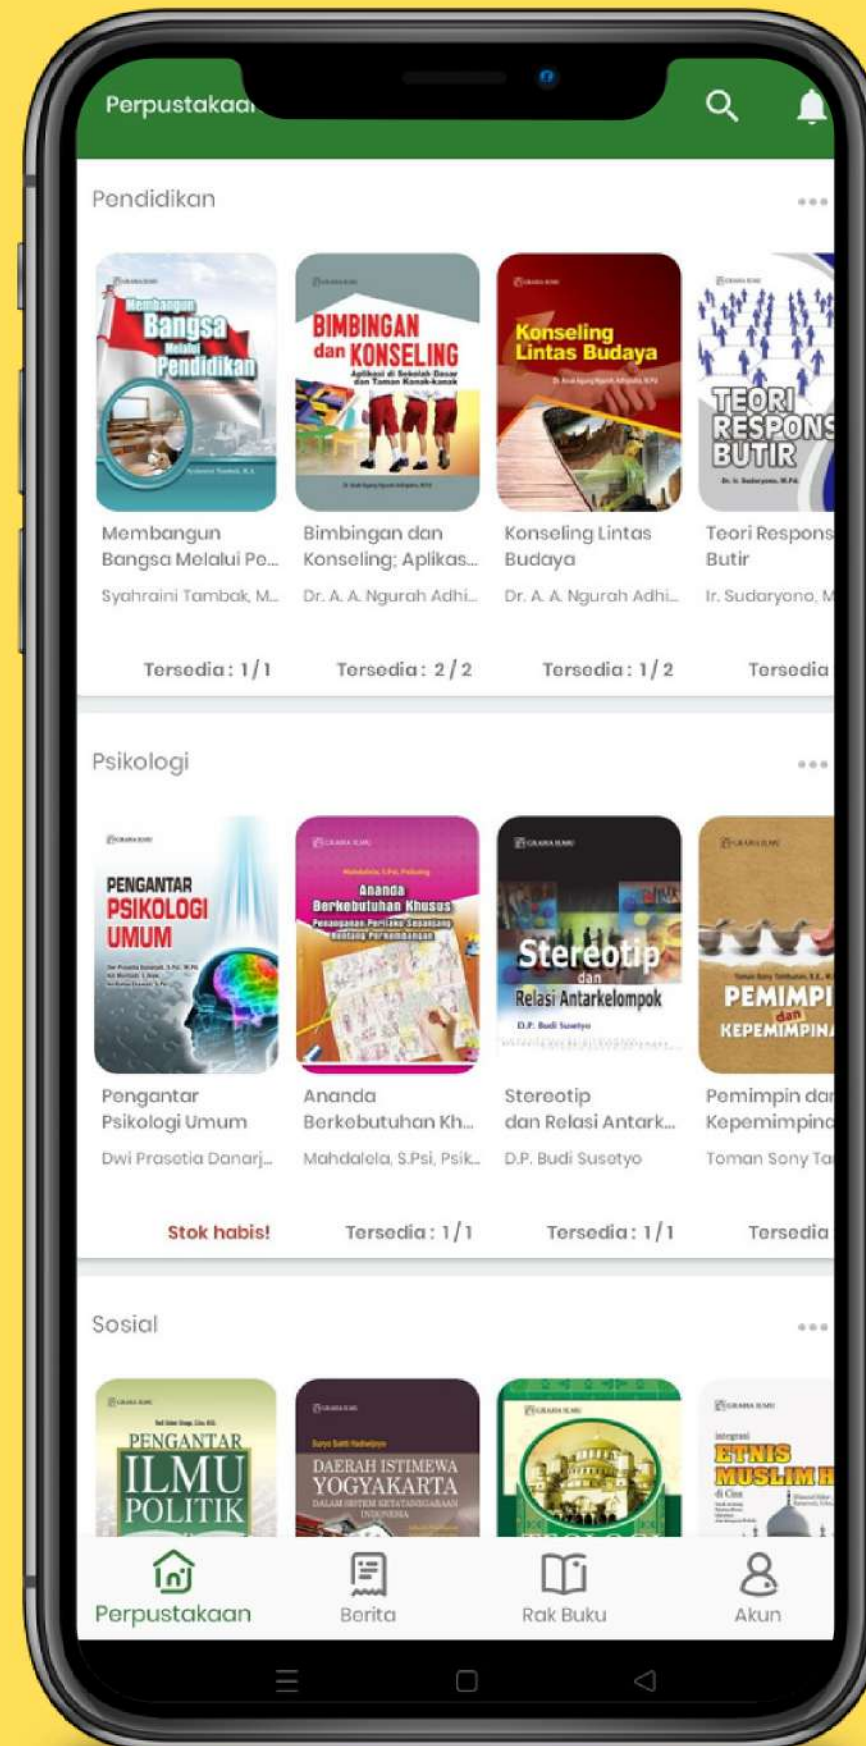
Perpustakaa

Pendidikan

Membangun Bangsa Melalui Pendidikan

BIMBINGAN dan KONSELING Aplikasi di Sekolah Dasar dan Taman Kanak-kanak

Konseling Lintas Budaya

TEORI RESPONS BUTIR

Membangun Bangsa Melalui Pe...
Syahraini Tambak, M...
Tersedia : 1 / 1

Bimbingan dan Konseling; Aplikas...
Dr. A. A. Ngurah Adhi...
Tersedia : 2 / 2

Konseling Lintas Budaya
Dr. A. A. Ngurah Adhi...
Tersedia : 1 / 2

Teori Respons Butir
Ir. Sudaryono, M
Tersedia

Psikologi

PENGANTAR PSIKOLOGI UMUM

Ananda Berkebutuhan Khusus

Stereotip dan Relasi Antarkelompok
D.P. Budi Susetyo

PEMIMPI dan KEPEMIMPIN

Pengantar Psikologi Umum
Dwi Prasetia Danarj...
Stok habis!

Ananda Berkebutuhan Kh...
Mahdalela, S.Psi, Psik...
Tersedia : 1 / 1

Stereotip dan Relasi Antark...
D.P. Budi Susetyo
Tersedia : 1 / 1

Pemimpin dan Kepemimpina
Toman Sony Ta
Tersedia

Sosial

PENGANTAR ILMU POLITIK

DAERAH ISTIMEWA YOGYAKARTA

ETNIS MUSLIM

Perpustakaan
Berita
Rak Buku
Akun